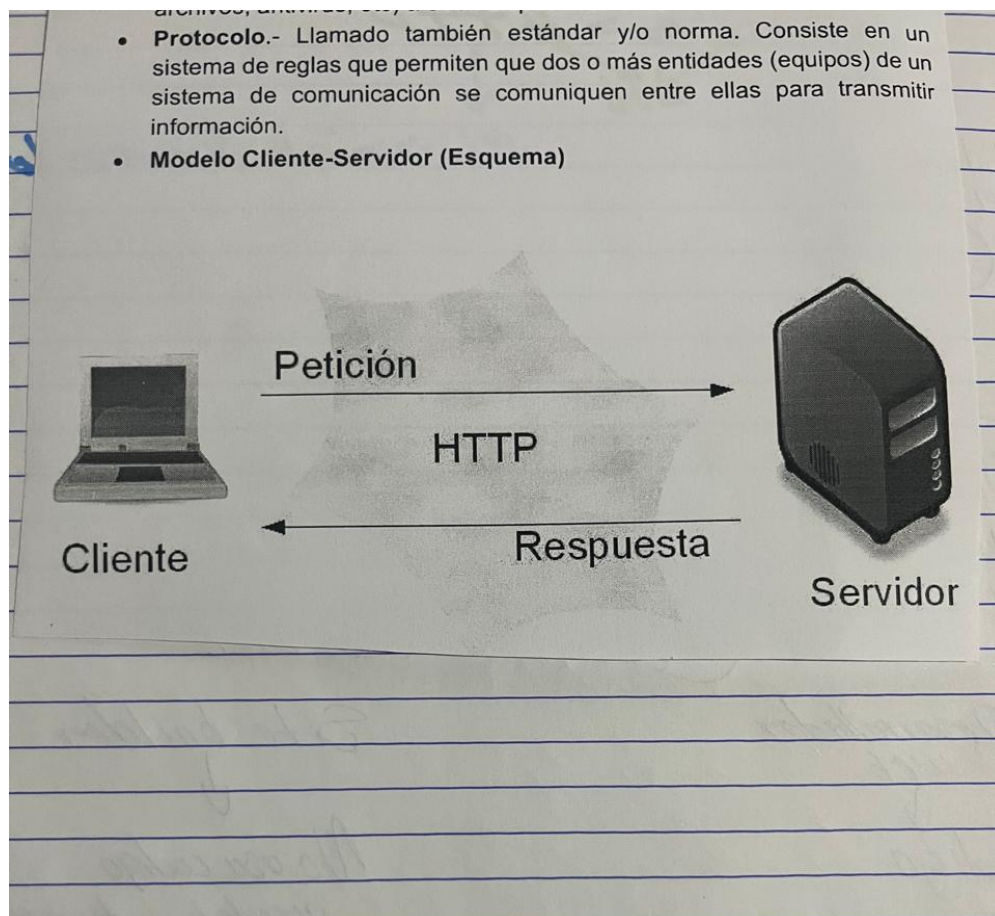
archivos, antivirus, etc, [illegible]

- **Protocolo**.- Llamado también estándar y/o norma. Consiste en un sistema de reglas que permiten que dos o más entidades (equipos) de un sistema de comunicación se comuniquen entre ellas para transmitir información.
- **Modelo Cliente-Servidor (Esquema)**

Petición

HTTP

Respuesta

Cliente

Servidor